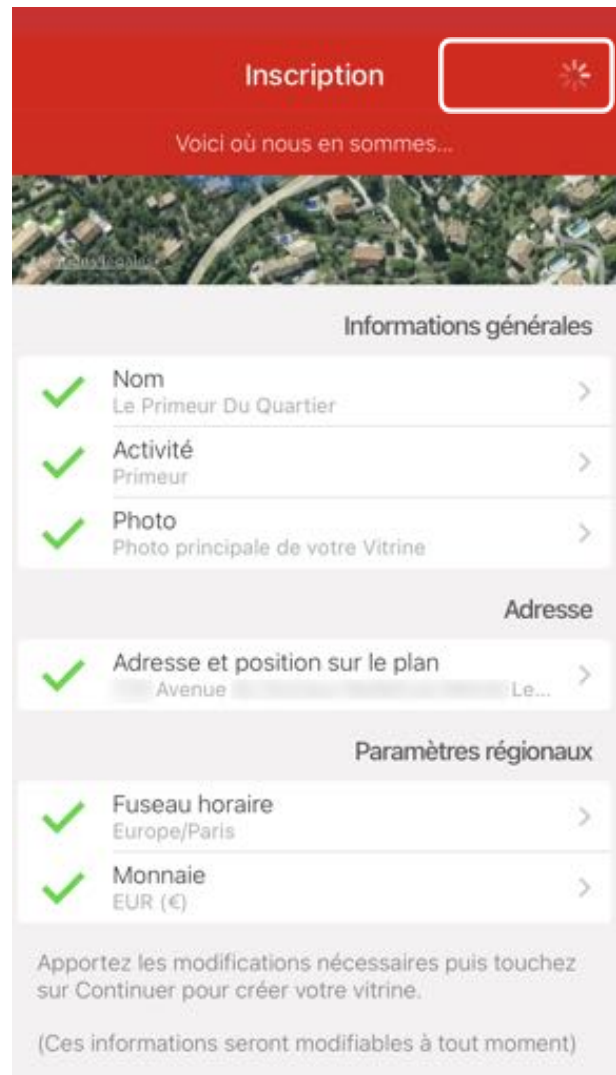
Inscription

Voici où nous en sommes...

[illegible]

Informations générales

Nom
Le Primeur Du Quartier

Activité
Primeur

Photo
Photo principale de votre Vitrine

Adresse

Adresse et position sur le plan
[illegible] Avenue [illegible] Le...

Paramètres régionaux

Fuseau horaire
Europe/Paris

Monnaie
EUR (€)

Apportez les modifications nécessaires puis touchez sur Continuer pour créer votre vitrine.

(Ces informations seront modifiables à tout moment)